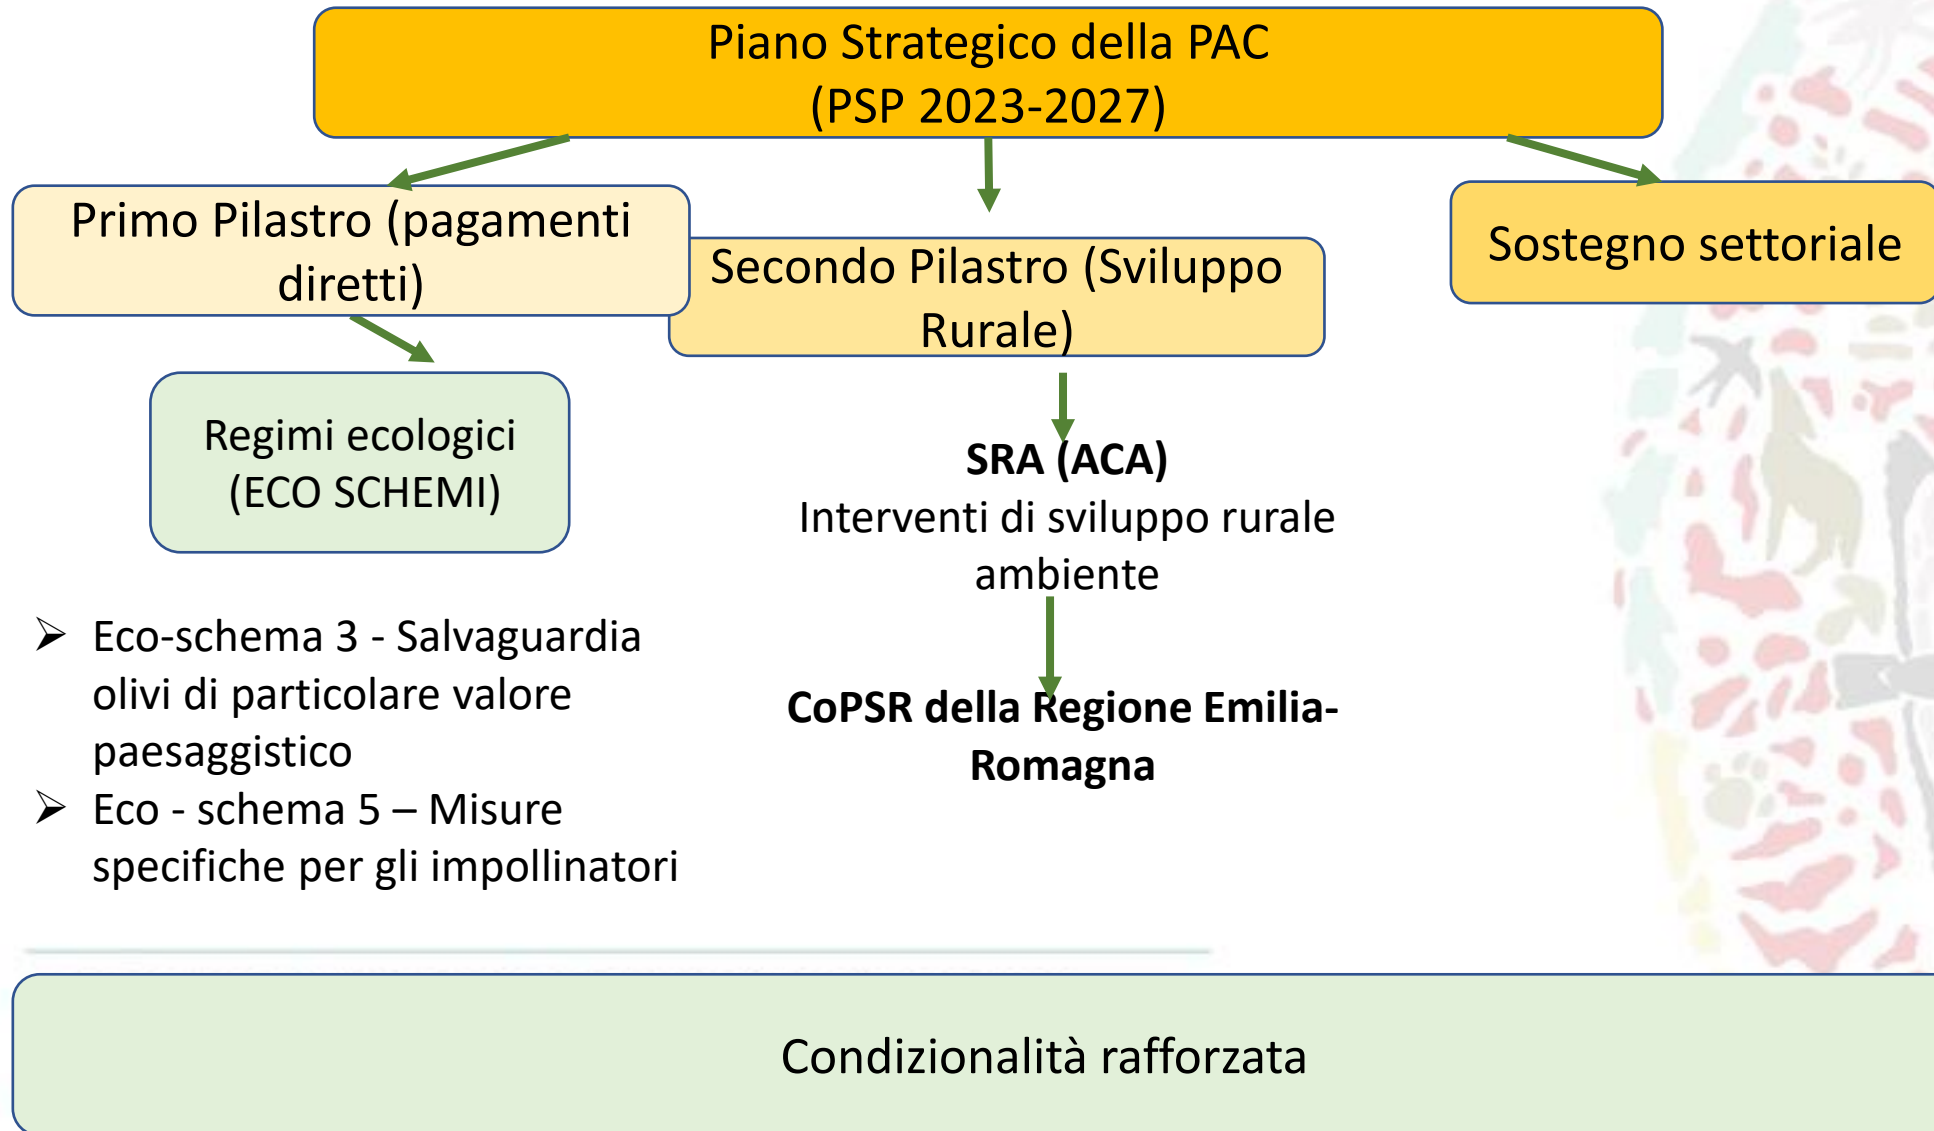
Piano Strategico della PAC
(PSP 2023-2027)

Primo Pilastro (pagamenti diretti)

Secondo Pilastro (Sviluppo Rurale)

Sostegno settoriale

Regimi ecologici
(ECO SCHEMI)

SRA (ACA)
Interventi di sviluppo rurale ambiente

CoPSR della Regione Emilia-Romagna

➢ Eco-schema 3 - Salvaguardia olivi di particolare valore paesaggistico
➢ Eco - schema 5 – Misure specifiche per gli impollinatori

Condizionalità rafforzata